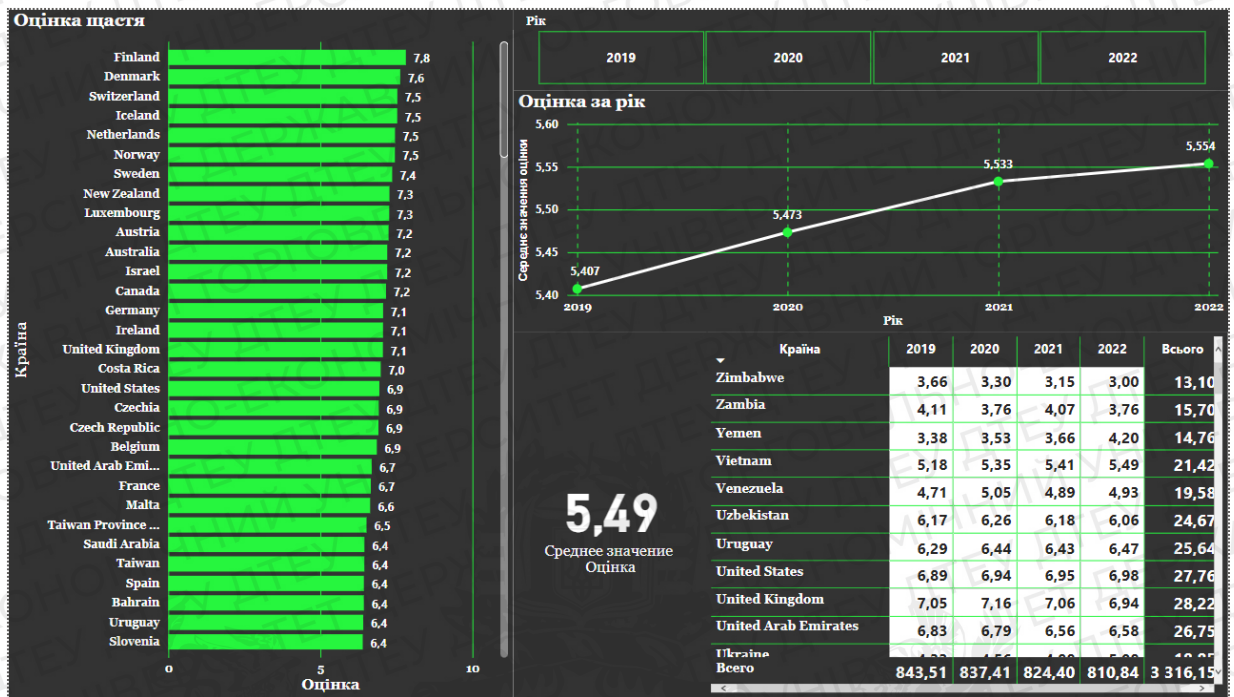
Оцінка щастя

Країна

| Країна | Оцінка |
|---|---|
| Finland | 7,8 |
| Denmark | 7,6 |
| Switzerland | 7,5 |
| Iceland | 7,5 |
| Netherlands | 7,5 |
| Norway | 7,5 |
| Sweden | 7,4 |
| New Zealand | 7,3 |
| Luxembourg | 7,3 |
| Austria | 7,2 |
| Australia | 7,2 |
| Israel | 7,2 |
| Canada | 7,2 |
| Germany | 7,1 |
| Ireland | 7,1 |
| United Kingdom | 7,1 |
| Costa Rica | 7,0 |
| United States | 6,9 |
| Czechia | 6,9 |
| Czech Republic | 6,9 |
| Belgium | 6,9 |
| United Arab Emi... | 6,7 |
| France | 6,7 |
| Malta | 6,6 |
| Taiwan Province ... | 6,5 |
| Saudi Arabia | 6,4 |
| Taiwan | 6,4 |
| Spain | 6,4 |
| Bahrain | 6,4 |
| Uruguay | 6,4 |
| Slovenia | 6,4 |

0 5 10
Оцінка

Рік

2019 2020 2021 2022

Оцінка за рік

Среднее значение оцінки

5,60
5,55
5,50
5,45
5,40

5,407 5,473 5,533 5,554

2019 2020 2021 2022
Рік

5,49
Среднее значение Оцінка

| Країна | 2019 | 2020 | 2021 | 2022 | Всього |
|---|---|---|---|---|---|
| Zimbabwe | 3,66 | 3,30 | 3,15 | 3,00 | 13,10 |
| Zambia | 4,11 | 3,76 | 4,07 | 3,76 | 15,70 |
| Yemen | 3,38 | 3,53 | 3,66 | 4,20 | 14,76 |
| Vietnam | 5,18 | 5,35 | 5,41 | 5,49 | 21,42 |
| Venezuela | 4,71 | 5,05 | 4,89 | 4,93 | 19,58 |
| Uzbekistan | 6,17 | 6,26 | 6,18 | 6,06 | 24,67 |
| Uruguay | 6,29 | 6,44 | 6,43 | 6,47 | 25,64 |
| United States | 6,89 | 6,94 | 6,95 | 6,98 | 27,76 |
| United Kingdom | 7,05 | 7,16 | 7,06 | 6,94 | 28,22 |
| United Arab Emirates | 6,83 | 6,79 | 6,56 | 6,58 | 26,75 |
| Ukraine | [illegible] | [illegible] | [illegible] | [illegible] | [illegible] |
| Всего | 843,51 | 837,41 | 824,40 | 810,84 | 3 316,15 |